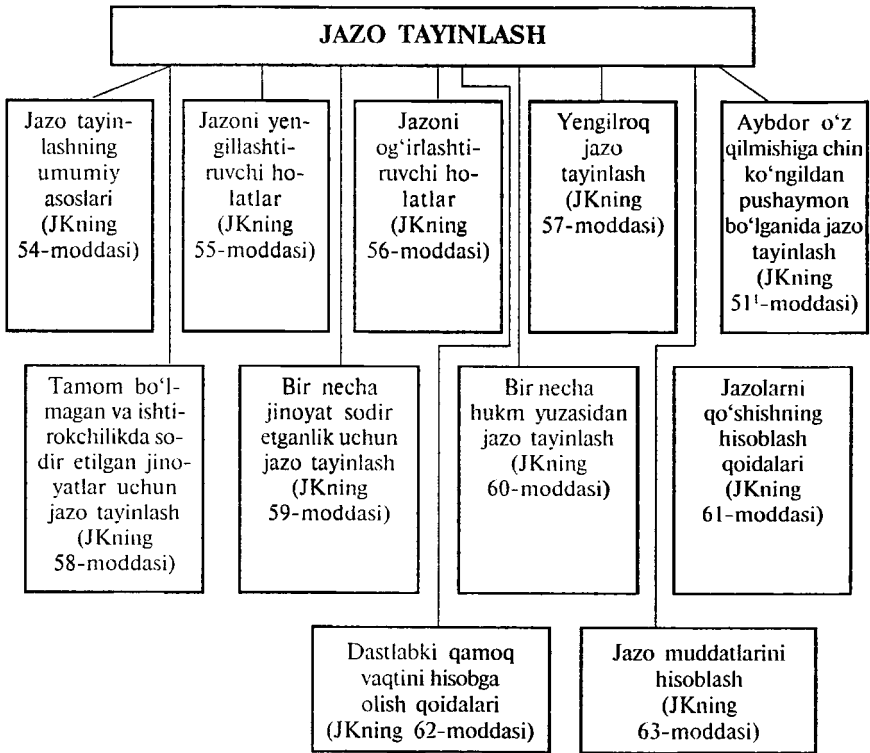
JAZO TAYINLASH

Jazo tayinlashning umumiy asoslari (JKning 54-moddasi)

Jazoni yengillashtiruvchi holatlar (JKning 55-moddasi)

Jazoni og‘irlashtiruvchi holatlar (JKning 56-moddasi)

Yengilroq jazo tayinlash (JKning 57-moddasi)

Aybdor o‘z qilmishiga chin ko‘ngildan pushaymon bo‘lganida jazo tayinlash (JKning $51^1$-moddasi)

Tamom bo‘lmagan va ishtirokchilikda sodir etilgan jinoyatlar uchun jazo tayinlash (JKning 58-moddasi)

Bir necha jinoyat sodir etganlik uchun jazo tayinlash (JKning 59-moddasi)

Bir necha hukm yuzasidan jazo tayinlash (JKning 60-moddasi)

Jazolarni qo‘shishning hisoblash qoidalari (JKning 61-moddasi)

Dastlabki qamoq vaqtini hisobga olish qoidalari (JKning 62-moddasi)

Jazo muddatlarini hisoblash (JKning 63-moddasi)